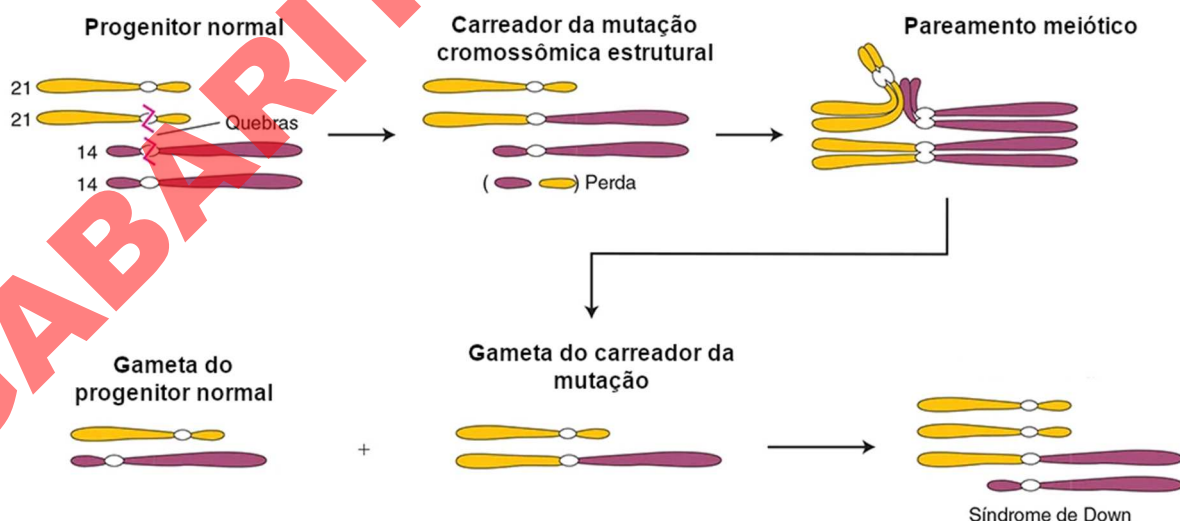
GABARITO

Progenitor normal

21
21
Quebras
14
14

Carreador da mutação cromossômica estrutural

( ) Perda

Pareamento meiótico

Gameta do progenitor normal

+

Gameta do carreador da mutação

Síndrome de Down